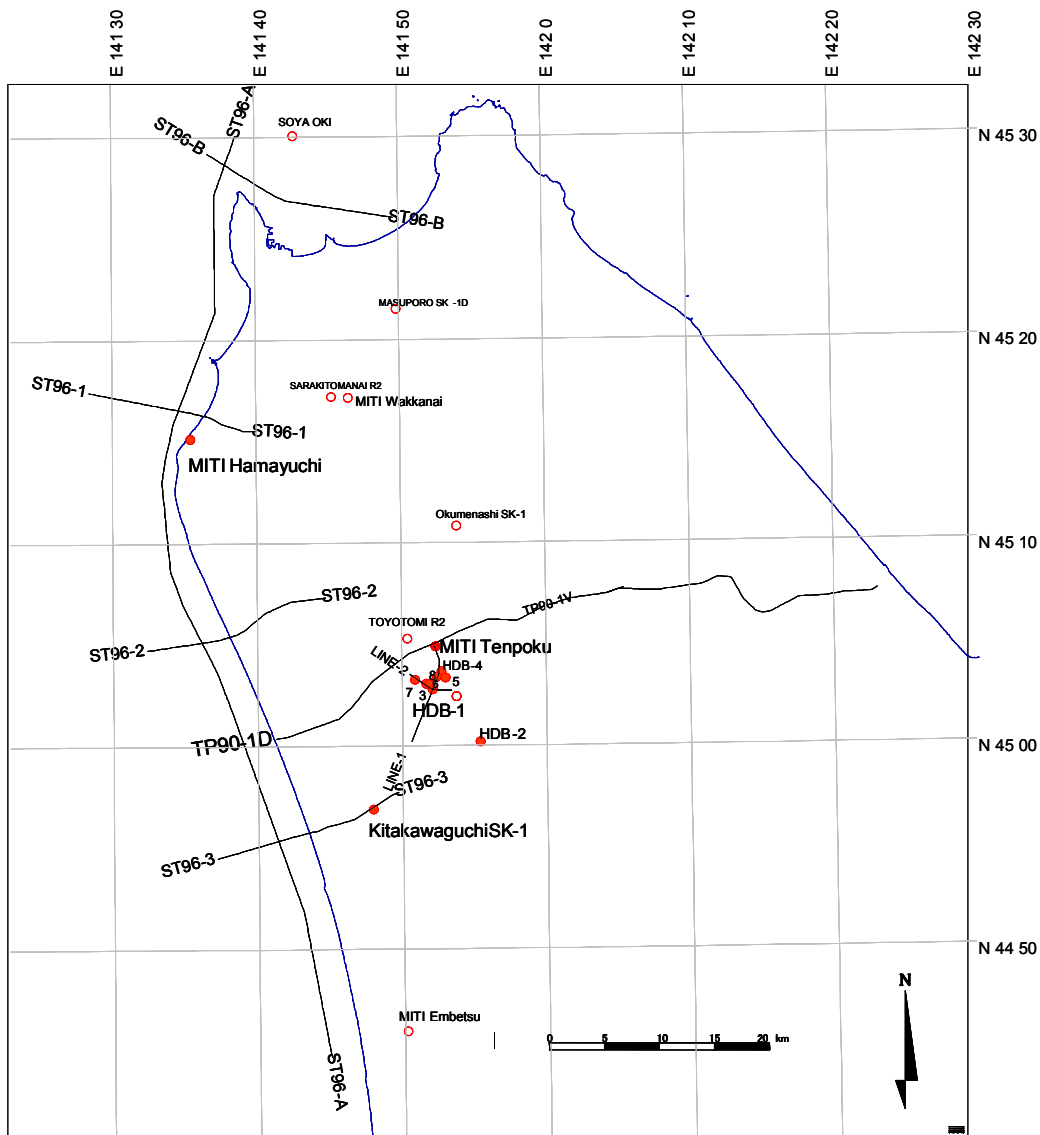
E 141 30
E 141 40
E 141 50
E 142 0
E 142 10
E 142 20
E 142 30

N 45 30
N 45 20
N 45 10
N 45 00
N 44 50

ST96-A
SOYA OKI
ST96-B
ST96-B
MASUPORO SK -1D
SARAKITOMANAI R2
MITI Wakkanai
ST96-1
ST96-1
MITI Hamayuchi
Okumenashi SK-1
ST96-2
TP90-1V
TOYOTOMI R2
MITI Tenpoku
ST96-2
LINE-2
HDB-4
8
6
7
3
5
HDB-1
TP90-1D
HDB-2
LINE-1
ST96-3
KitakawaguchiSK-1
ST96-3
MITI Embetsu
0
5
10
15
20
km
N
ST96-A